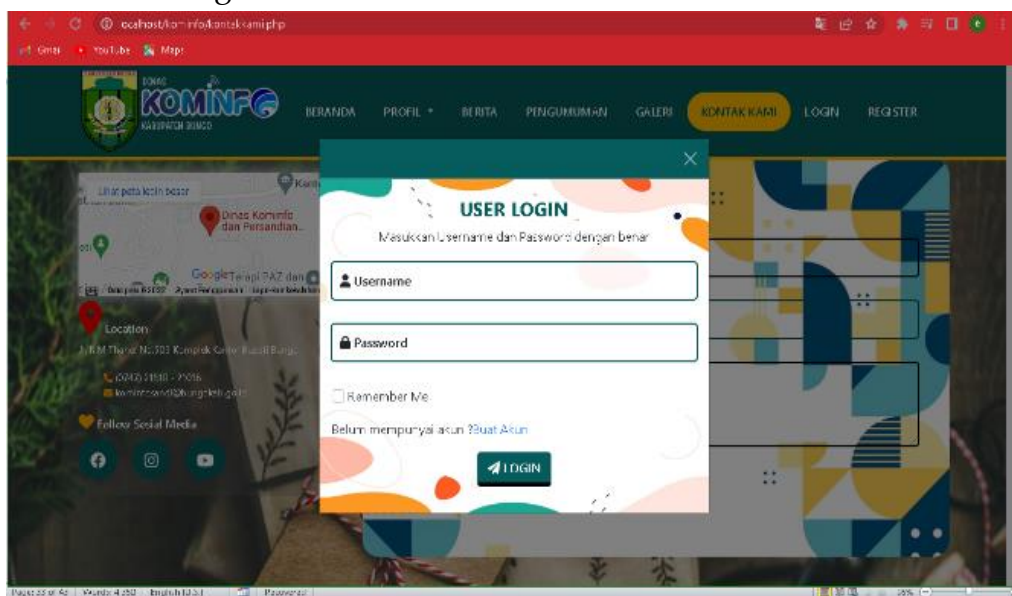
localhost/kominfo/kontakkami.php

Gmail YouTube Maps

DINAS KOMINFO KABUPATEN BUNGO

BERANDA PROFIL BERITA PENGUMUMAN GALERI KONTAK KAMI LOGIN REGISTER

Lihat peta lebih besar

Dinas Kominfo dan Persandian...

Google

Location

Jl. R.M Thaher No.503 Komplek Gedung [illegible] Bungo

(0747) 21830 - 21016

kominfosandi@bungokab.go.id

Follow Sosial Media

USER LOGIN

Masukkan Username dan Password dengan benar

Username

Password

Remember Me

Belum mempunyai akun ?Buat Akun

LOGIN

Page 33 of 46 Words: 4,350 English (U.S.) Password